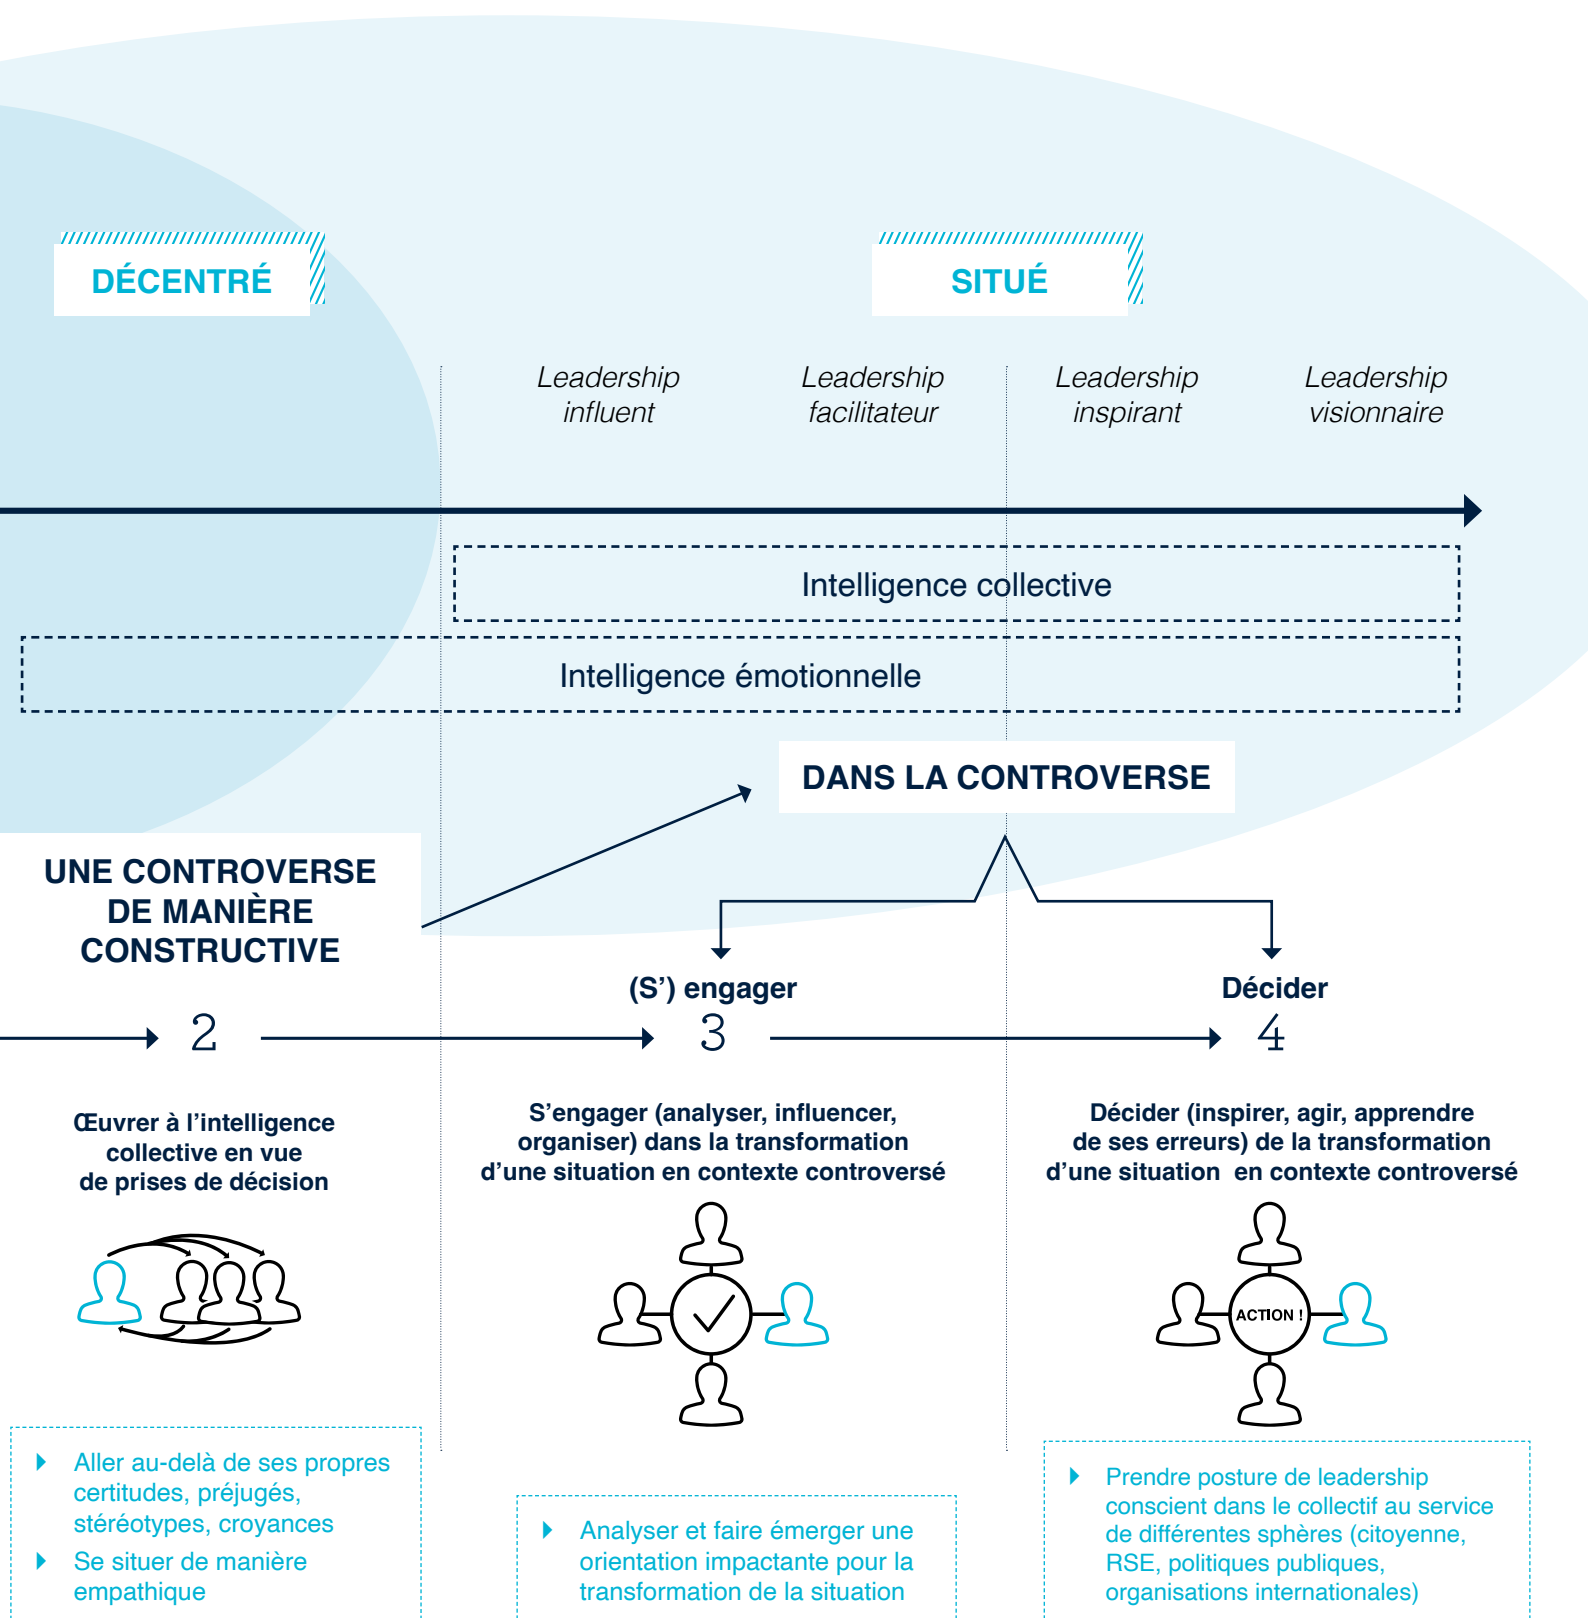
DÉCENTRÉ

SITUÉ

Leadership influent

Leadership facilitateur

Leadership inspirant

Leadership visionnaire

Intelligence collective

Intelligence émotionnelle

DANS LA CONTROVERSE

UNE CONTROVERSE DE MANIÈRE CONSTRUCTIVE

(S') engager

Décider

2

3

4

Œuvrer à l'intelligence collective en vue de prises de décision

S'engager (analyser, influencer, organiser) dans la transformation d'une situation en contexte controversé

Décider (inspirer, agir, apprendre de ses erreurs) de la transformation d'une situation en contexte controversé

ACTION !

Aller au-delà de ses propres certitudes, préjugés, stéréotypes, croyances

Se situer de manière empathique

Analyser et faire émerger une orientation impactante pour la transformation de la situation

Prendre posture de leadership conscient dans le collectif au service de différentes sphères (citoyenne, RSE, politiques publiques, organisations internationales)